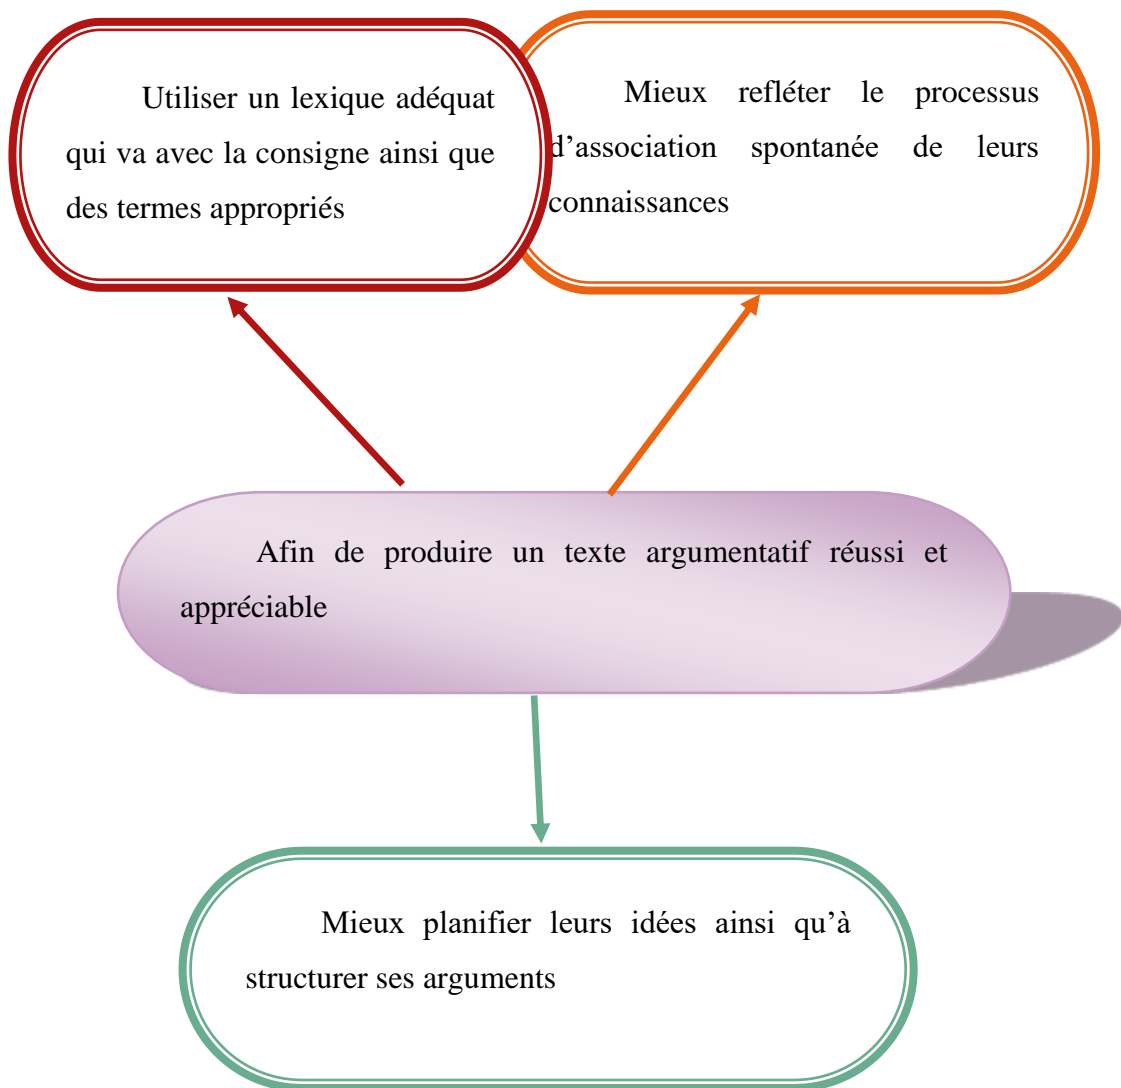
Utiliser un lexique adéquat qui va avec la consigne ainsi que des termes appropriés

Mieux refléter le processus d’association spontanée de leurs connaissances

Afin de produire un texte argumentatif réussi et appréciable

Mieux planifier leurs idées ainsi qu’à structurer ses arguments